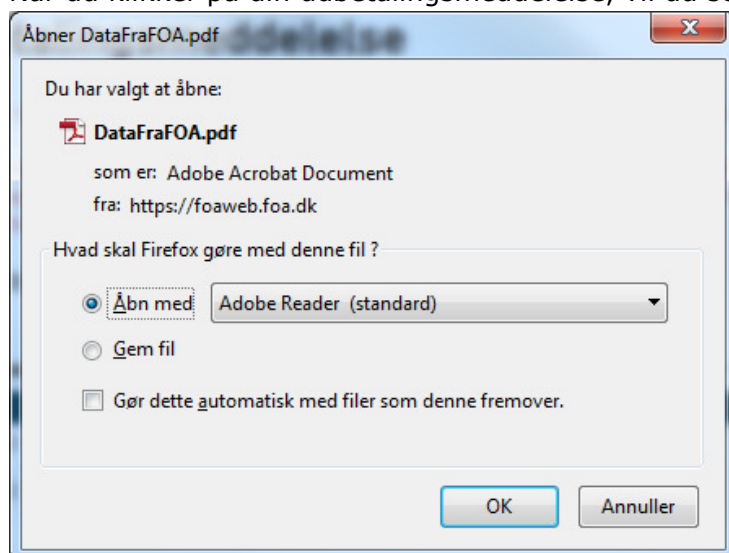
Åbner DataFraFOA.pdf

Du har valgt at åbne:

DataFraFOA.pdf

som er: Adobe Acrobat Document

fra: https://foaweb.foa.dk

Hvad skal Firefox gøre med denne fil ?

Åbn med Adobe Reader (standard)

Gem fil

Gør dette automatisk med filer som denne fremover.

OK

Annuller